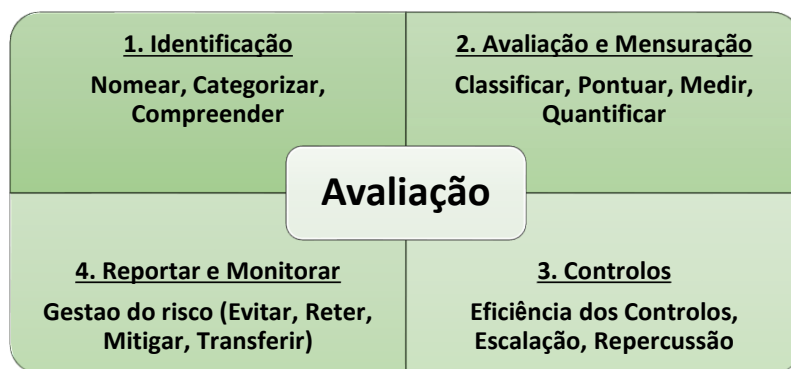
1. Identificação

Nomear, Categorizar, Compreender

2. Avaliação e Mensuração

Classificar, Pontuar, Medir, Quantificar

Avaliação

4. Reportar e Monitorar

Gestao do risco (Evitar, Reter, Mitigar, Transferir)

3. Controlos

Eficiência dos Controlos, Escalação, Repercussão